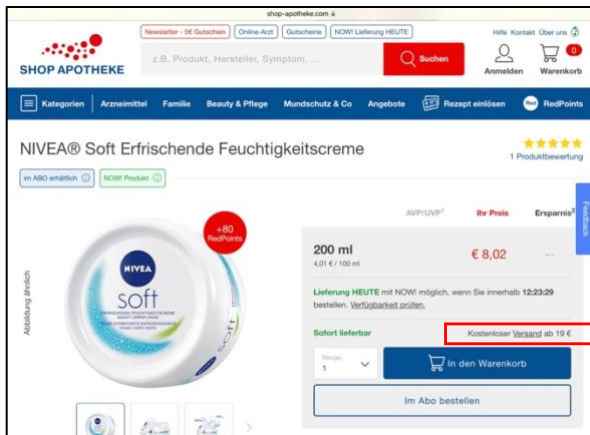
shop-apotheke.com

Newsletter - 5€ Gutschein | Online-Arzt | Gutscheine | NOW! Lieferung HEUTE

Hilfe Kontakt Über uns

SHOP APOTHEKE

z.B. Produkt, Hersteller, Symptom, ...

Suchen

Anmelden

0
Warenkorb

Kategorien | Arzneimittel | Familie | Beauty & Pflege | Mundschutz & Co | Angebote | Rezept einlösen | RedPoints

NIVEA® Soft Erfrischende Feuchtigkeitscreme

1 Produktbewertung

im ABO erhältlich | NOW! Produkt

+80 RedPoints

NIVEA
soft

Abbildung ähnlich

AVP/UVP¹ | Ihr Preis | Ersparnis²

200 ml
4,01 € / 100 ml

€ 8,02

—

Lieferung HEUTE mit NOW! möglich, wenn Sie innerhalb 12:23:29 bestellen. Verfügbarkeit prüfen.

Sofort lieferbar

Kostenloser Versand ab 19 €

Menge
1

In den Warenkorb

Im Abo bestellen

Feedback